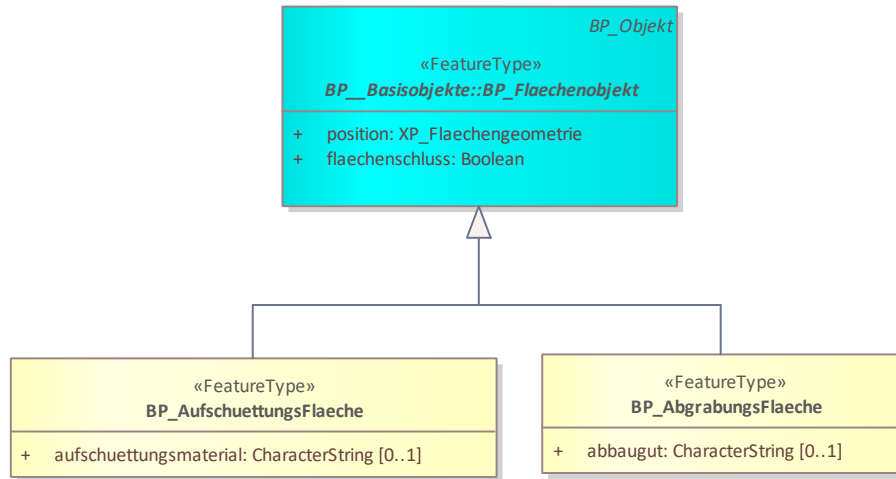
BP_Objekt

«FeatureType»
BP__Basisobjekte::BP_Flaechenobjekt

+ position: XP_Flaechengeometrie
+ flaechenschluss: Boolean

«FeatureType»
BP_AufschuettungsFlaeche

+ aufschuettungsmaterial: CharacterString [0..1]

«FeatureType»
BP_AbgrabungsFlaeche

+ abbaugut: CharacterString [0..1]